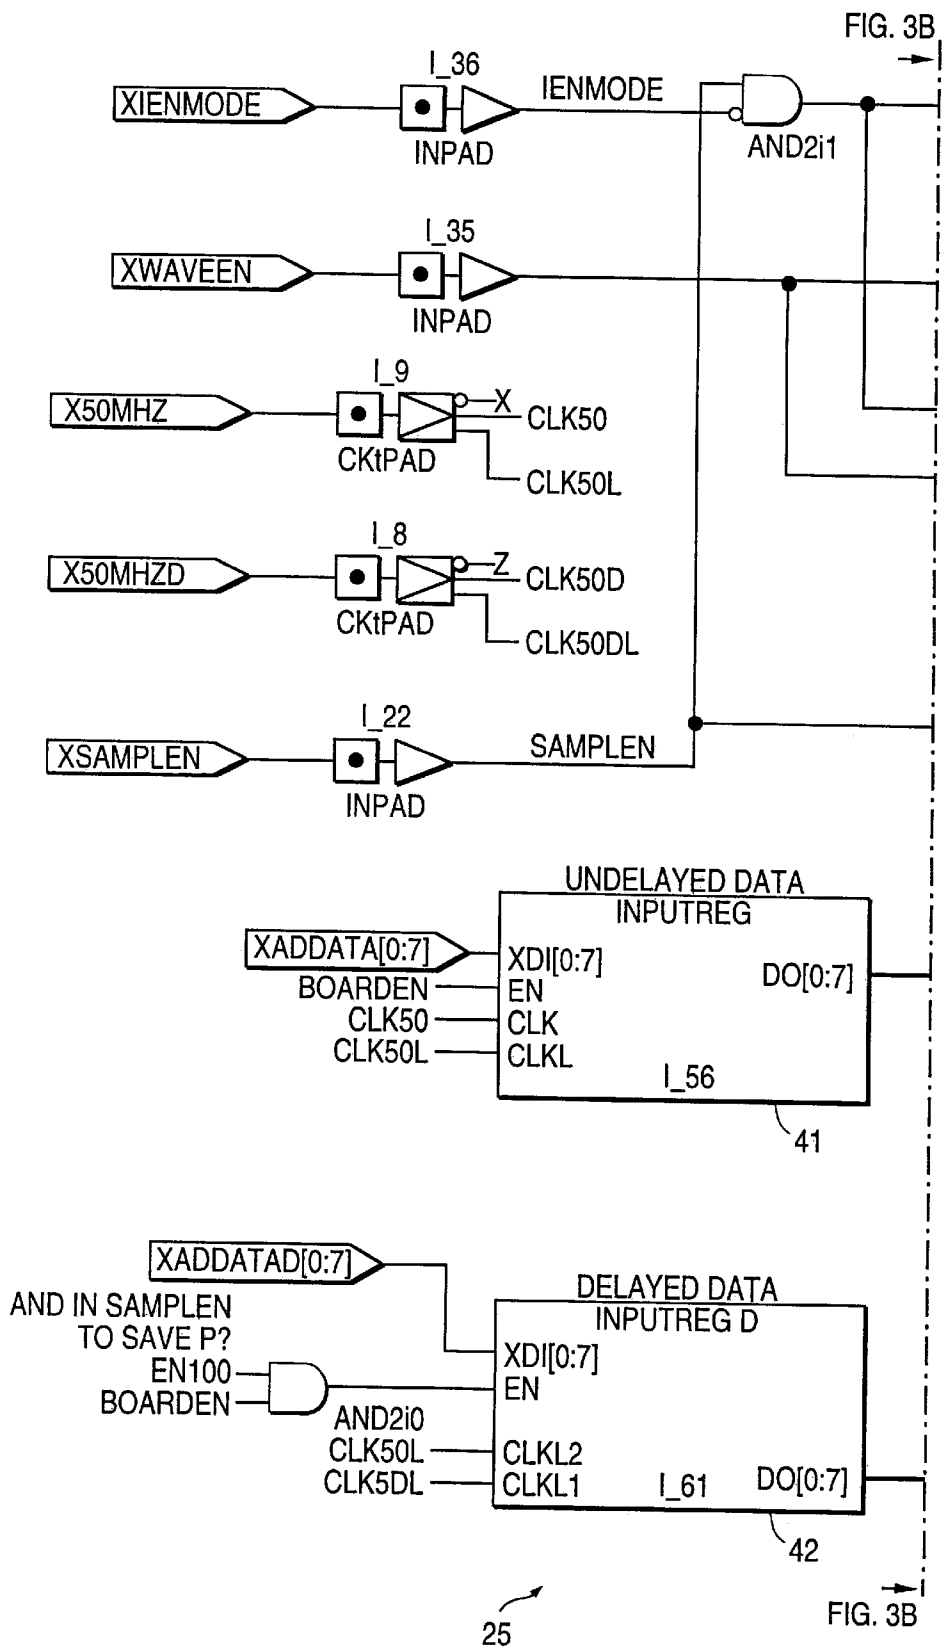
FIG. 3B

XIENMODE
I_36
INPAD
IENMODE
AND2i1

XWAVEEN
I_35
INPAD

X50MHZ
I_9
X
CLK50
CKtPAD
CLK50L

X50MHZD
I_8
Z
CLK50D
CKtPAD
CLK50DL

XSAMPLEN
I_22
INPAD
SAMPLEN

UNDELAYED DATA
INPUTREG
XADDATA[0:7]
XDI[0:7]
BOARDEN
EN
CLK50
CLK
CLK50L
CLKL
DO[0:7]
I_56
41

XADDATAD[0:7]
DELAYED DATA
INPUTREG D
AND IN SAMPLEN
TO SAVE P?
XDI[0:7]
EN100
BOARDEN
EN
AND2i0
CLK50L
CLKL2
CLK5DL
CLKL1
I_61
DO[0:7]
42

25
FIG. 3B